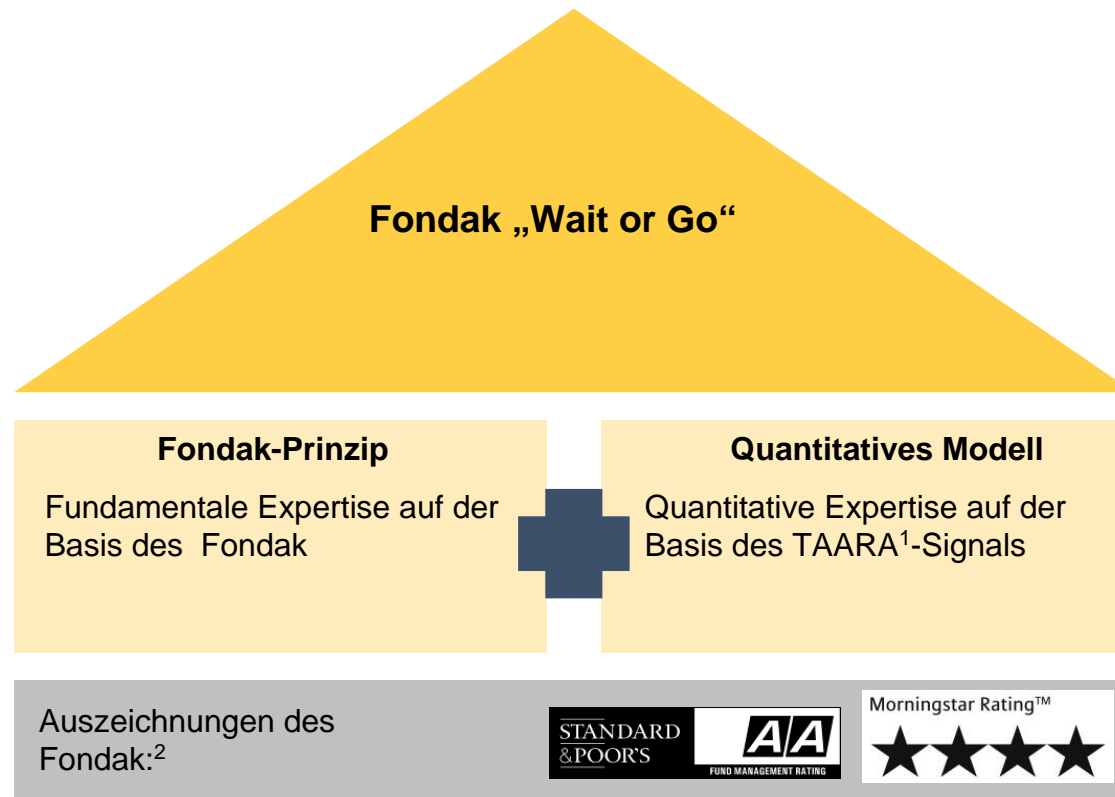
Fondak „Wait or Go“

Fondak-Prinzip

Fundamentale Expertise auf der Basis des Fondak

Quantitatives Modell

Quantitative Expertise auf der Basis des TAARA$^1$-Signals

Auszeichnungen des Fondak:$^2$

STANDARD &POOR'S

AA

FUND MANAGEMENT RATING

Morningstar Rating™